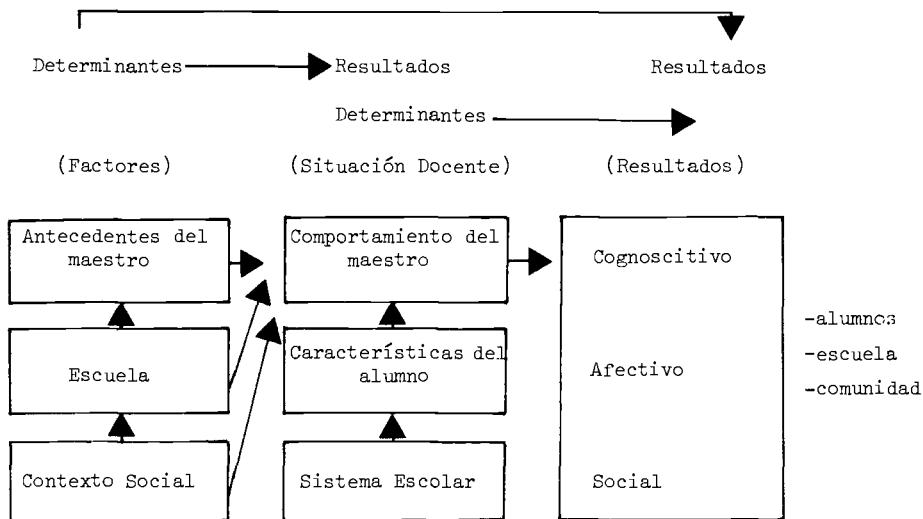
Determinantes Resultados Resultados

Determinantes

(Factores) (Situación Docente) (Resultados)

Antecedentes del maestro

Escuela

Contexto Social

Comportamiento del maestro

Características del alumno

Sistema Escolar

Cognoscitivo

Afectivo

Social

-alumnos
-escuela
-comunidad